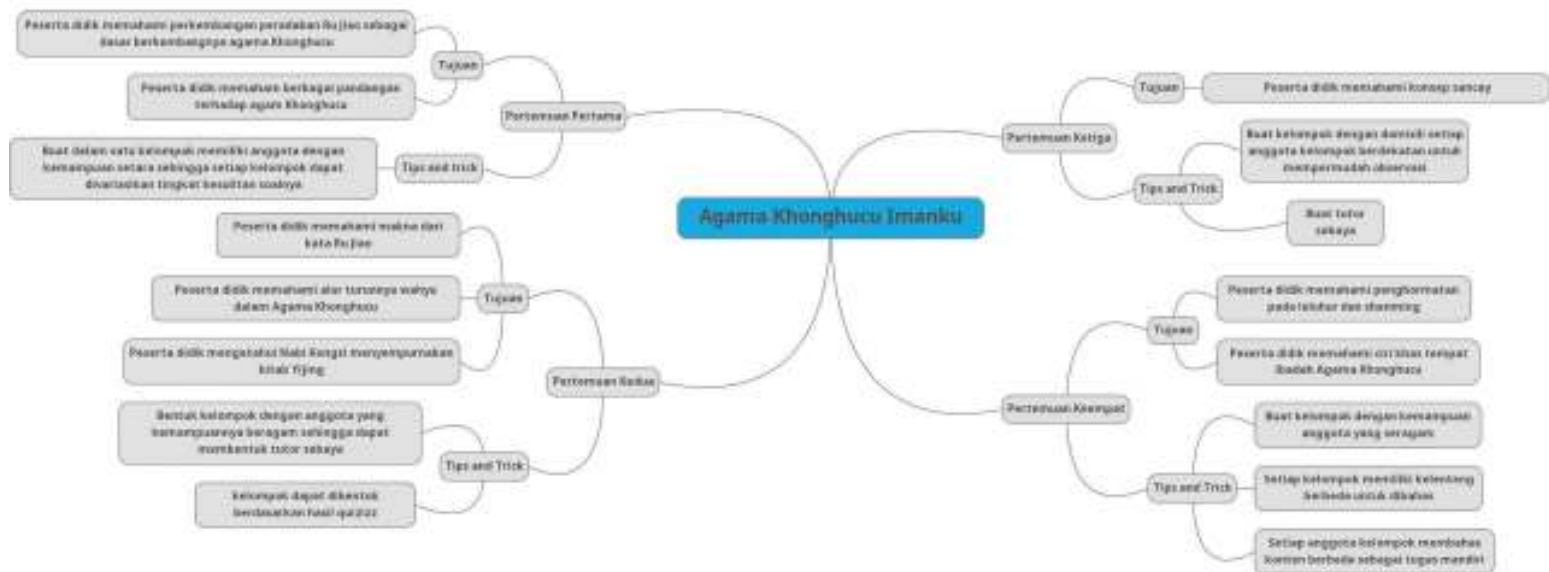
Agama Khonghucu Imanku

Pertemuan Pertama

Tujuan

Peserta didik memahami perkembangan peradaban Rujiao sebagai dasar berkembangnya agama Khonghucu

Peserta didik memahami berbagai pandangan terhadap agam Khonghucu

Tips and trick

Buat dalam satu kelompok memiliki anggota dengan kemampuan setara sehingga setiap kelompok dapat divariasikan tingkat kesulitan soalnya

Pertemuan Kedua

Tujuan

Peserta didik memahami makna dari kata Rujiao

Peserta didik memahami alur turunnya wahyu dalam Agama Khonghucu

Peserta didik mengenalisi Nabi Kongzi menyempurnakan kitab Yijing

Tips and Trick

Bentuk kelompok dengan anggota yang kemampuannya beragam sehingga dapat membentuk tutor sebaya

Kelompok dapat dibentuk berdasarkan hasil quizizz

Pertemuan Ketiga

Tujuan

Peserta didik memahami konsep sancay

Tips and Trick

Buat kelompok dengan domisili setiap anggota kelompok berdekatan untuk mempermudah observasi

Buat tutor sebaya

Pertemuan Keempat

Tujuan

Peserta didik memahami penghormatan pada leluhur dan shenming

Peserta didik memahami ciri khas tempat ibadah Agama Khonghucu

Tips and Trick

Buat kelompok dengan kemampuan anggota yang seragam

Setiap kelompok memiliki kelenteng berbeda untuk dibahas

Setiap anggota kelompok membahas konten berbeda sebagai tugas mandiri